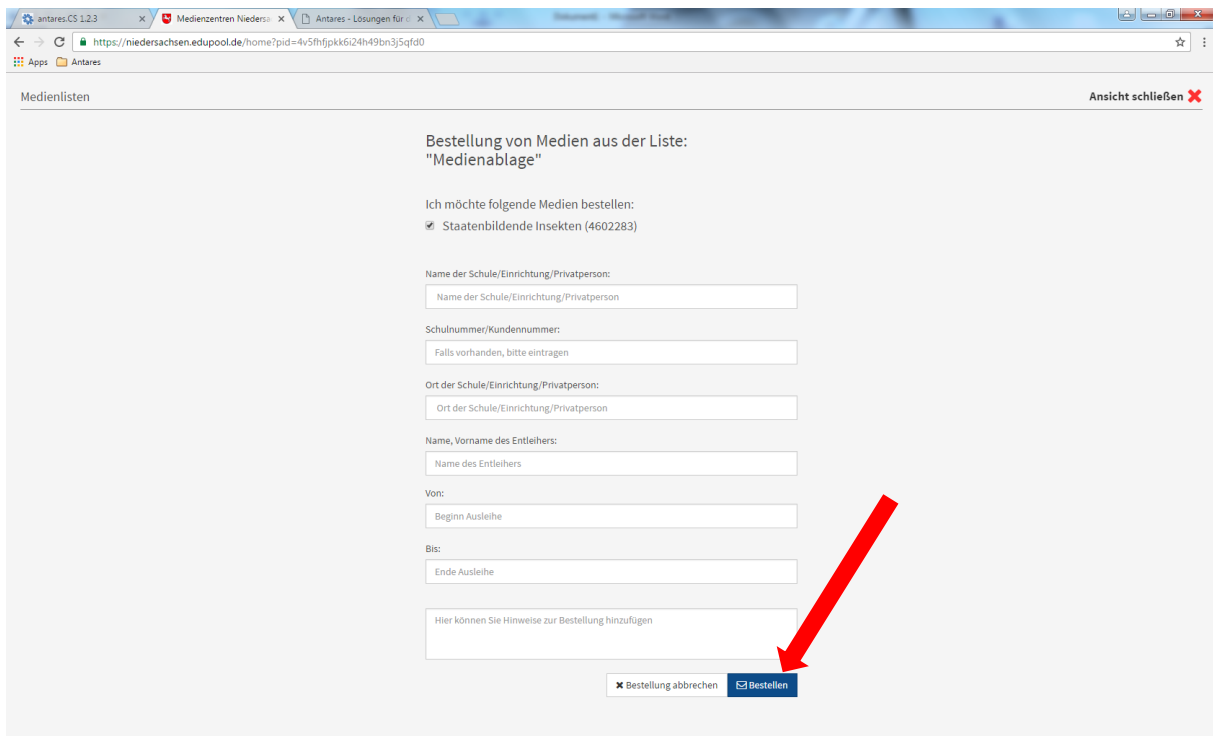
antares.CS 1.2.3 | Medienzentren Niedersa | Antares - Lösungen für d

https://niedersachsen.edupool.de/home?pid=4v5fhfjpkk6i24h49bn3j5qfd0

Apps | Antares

Medienlisten

Ansicht schließen

Bestellung von Medien aus der Liste: "Medienablage"

Ich möchte folgende Medien bestellen:

Staatenbildende Insekten (4602283)

Name der Schule/Einrichtung/Privatperson:

Name der Schule/Einrichtung/Privatperson

Schulnummer/Kundennummer:

Falls vorhanden, bitte eintragen

Ort der Schule/Einrichtung/Privatperson:

Ort der Schule/Einrichtung/Privatperson

Name, Vorname des Entleihers:

Name des Entleihers

Von:

Beginn Ausleihe

Bis:

Ende Ausleihe

Hier können Sie Hinweise zur Bestellung hinzufügen

Bestellung abbrechen | Bestellen